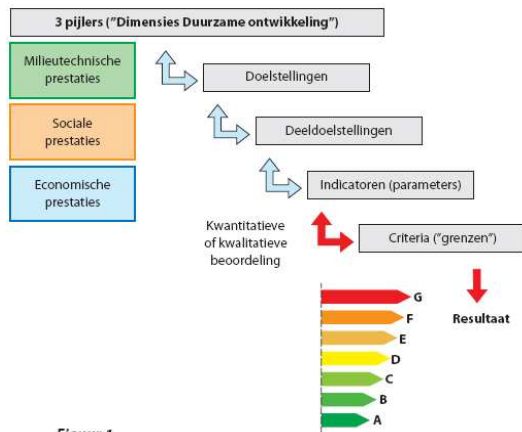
3 pijlers ("Dimensies Duurzame ontwikkeling")

Milieutechnische prestaties

Sociale prestaties

Economische prestaties

Doelstellingen

Deeldoelstellingen

Indicatoren (parameters)

Kwantitatieve of kwalitatieve beoordeling

Criteria ("grenzen")

Resultaat

G

F

E

D

C

B

A

Figuur 1